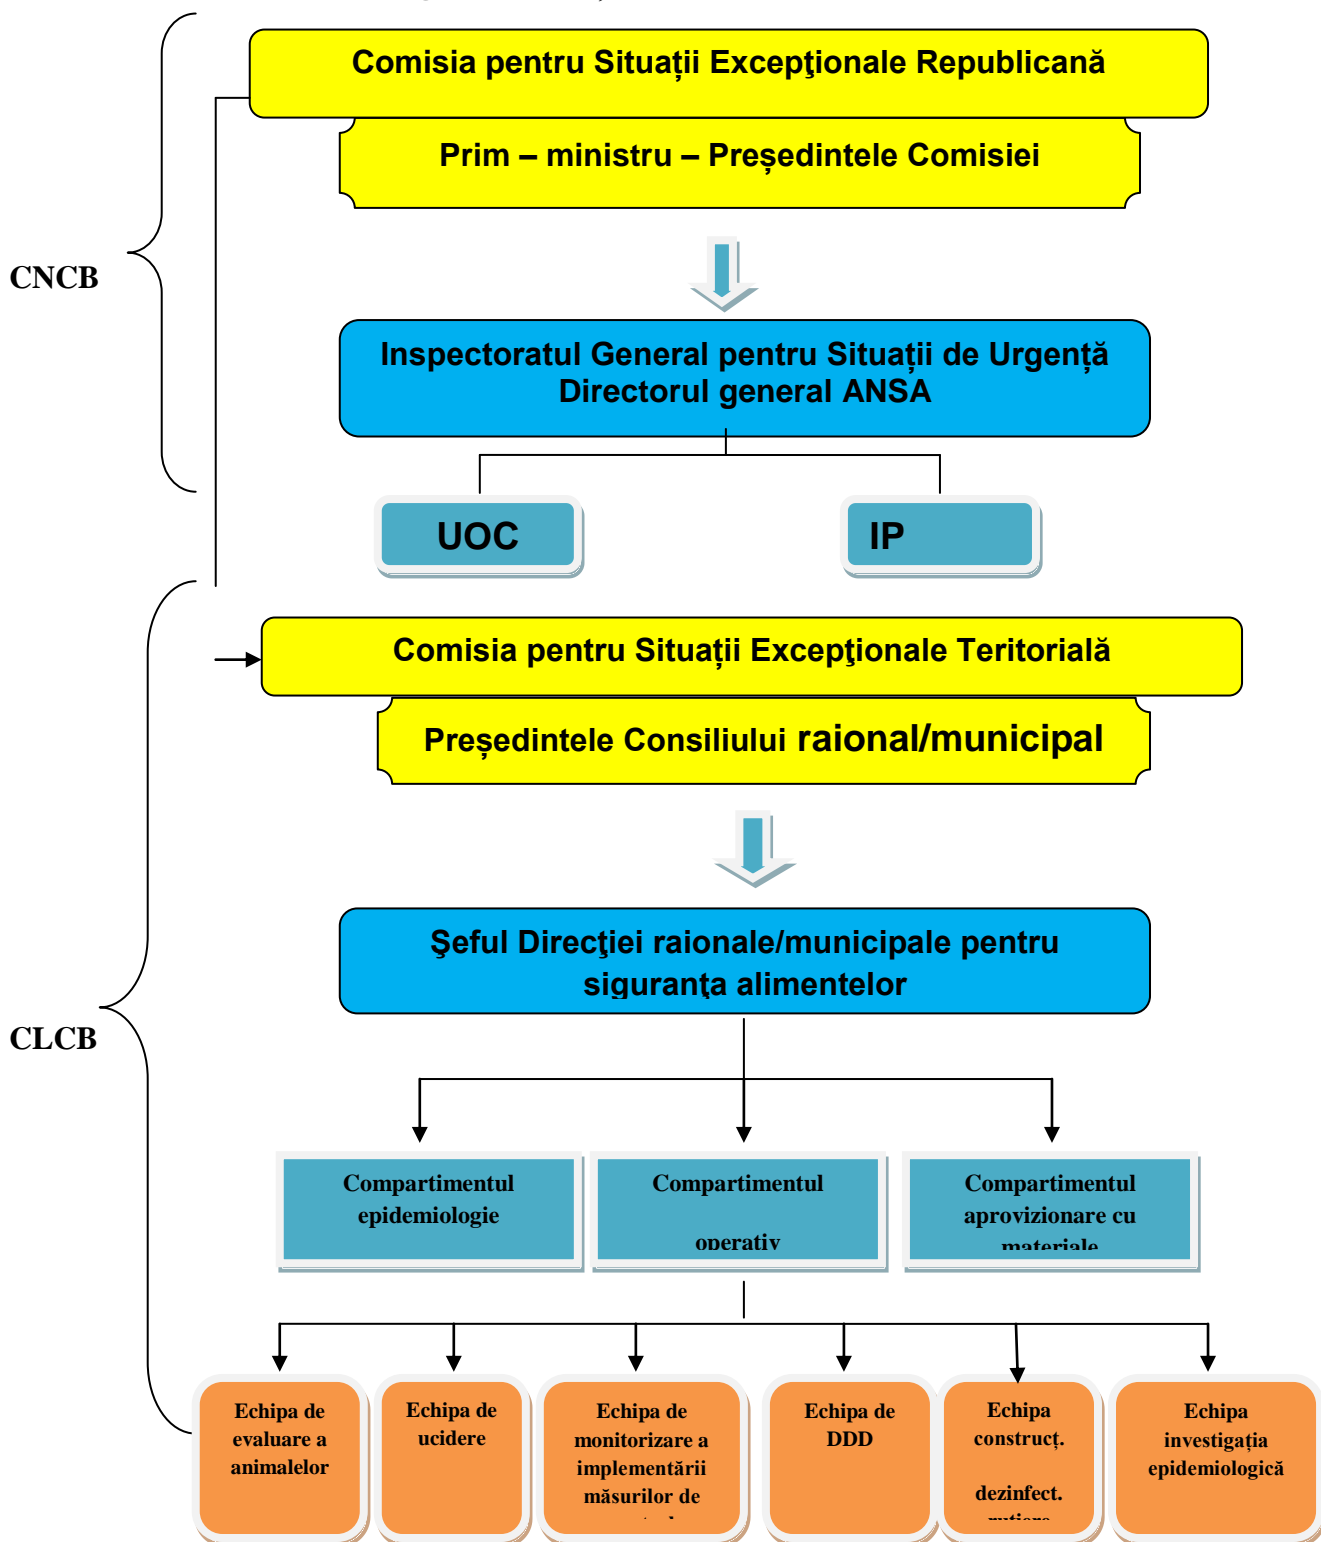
Comisia pentru Situații Excepţionale Republicană

Prim – ministru – Președintele Comisiei

CNCB

Inspectoratul General pentru Situații de Urgență
Directorul general ANSA

UOC

IP

Comisia pentru Situații Excepţionale Teritorială

Președintele Consiliului raional/municipal

CLCB

Şeful Direcţiei raionale/municipale pentru siguranţa alimentelor

Compartimentul epidemiologie

Compartimentul operativ

Compartimentul aprovizionare cu materiale

Echipa de evaluare a animalelor

Echipa de ucidere

Echipa de monitorizare a implementării măsurilor de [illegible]

Echipa de DDD

Echipa construcţ. dezinfect. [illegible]

Echipa investigația epidemiologică